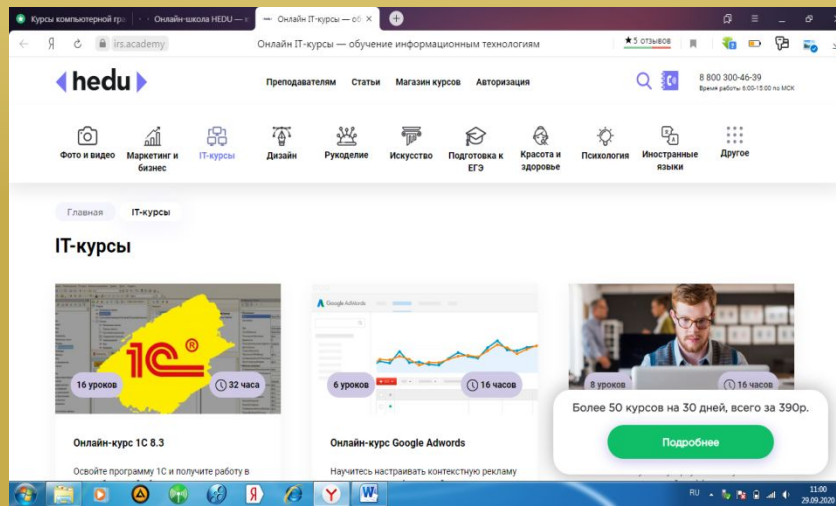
Курсы компьютерной гра
Онлайн-школа HEDU — к
Онлайн IT-курсы — об

Я
irs.academy
Онлайн IT-курсы — обучение информационным технологиям
★5 отзывов

hedu
Преподавателям
Статьи
Магазин курсов
Авторизация
8 800 300-46-39
Время работы 6:00-15:00 по МСК

Фото и видео
Маркетинг и бизнес
IT-курсы
Дизайн
Рукоделие
Искусство
Подготовка к ЕГЭ
Красота и здоровье
Психология
Иностранные языки
Другое

Главная
IT-курсы

IT-курсы

1С
16 уроков
32 часа
Онлайн-курс 1С 8.3
Освойте программу 1С и получите работу в

Google Adwords
6 уроков
16 часов
Онлайн-курс Google Adwords
Научитесь настраивать контекстную рекламу

8 уроков
16 часов

Более 50 курсов на 30 дней, всего за 390р.
Подробнее

RU
11:00
29.09.2020